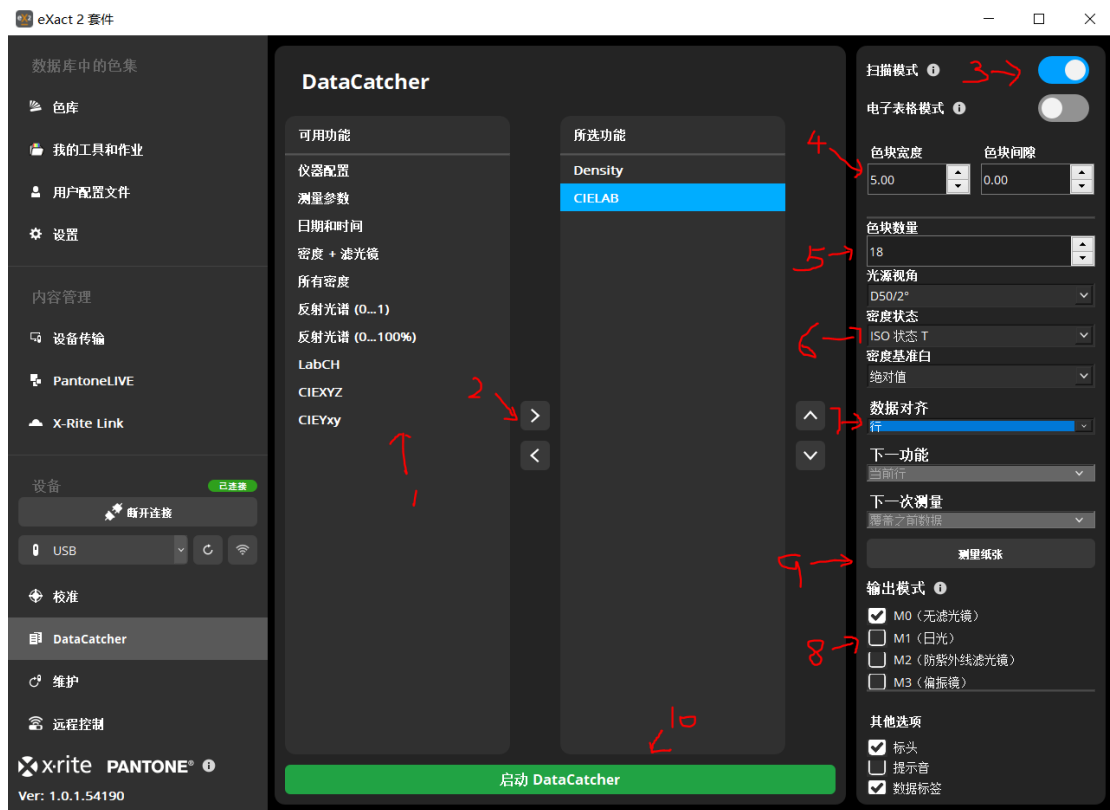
eXact 2 套件

数据库中的色集
色库
我的工具和作业
用户配置文件
设置
内容管理
设备传输
PantoneLIVE
X-Rite Link
设备
已连接
断开连接
USB
校准
DataCatcher
维护
远程控制
x·rite PANTONE®
Ver: 1.0.1.54190

DataCatcher

可用功能
仪器配置
测量参数
日期和时间
密度 + 滤光镜
所有密度
反射光谱 (0...1)
反射光谱 (0...100%)
LabCH
CIEXYZ
CIEYxy

1
2

所选功能
Density
CIELAB

10

启动 DataCatcher

扫描模式
3
电子表格模式
4
色块宽度
5.00
色块间隙
0.00
色块数量
5
18
光源视角
D50/2°
密度状态
6
ISO 状态 T
密度基准白
绝对值
数据对齐
7
行
下一功能
当前行
下一次测量
覆盖之前数据
9
测量纸张
输出模式
M0（无滤光镜）
8
M1（日光）
M2（防紫外线滤光镜）
M3（偏振镜）
其他选项
标头
提示音
数据标签